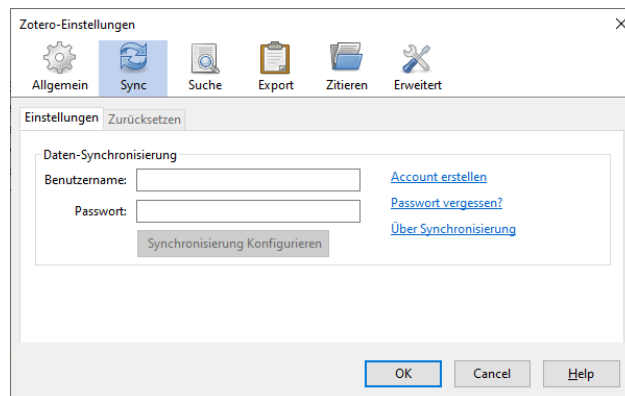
Zotero-Einstellungen

×

Allgemein Sync Suche Export Zitieren Erweitert

Einstellungen Zurücksetzen

Daten-Synchronisierung

Benutzername:

Passwort:

Synchronisierung Konfigurieren

Account erstellen

Passwort vergessen?

Über Synchronisierung

OK Cancel Help